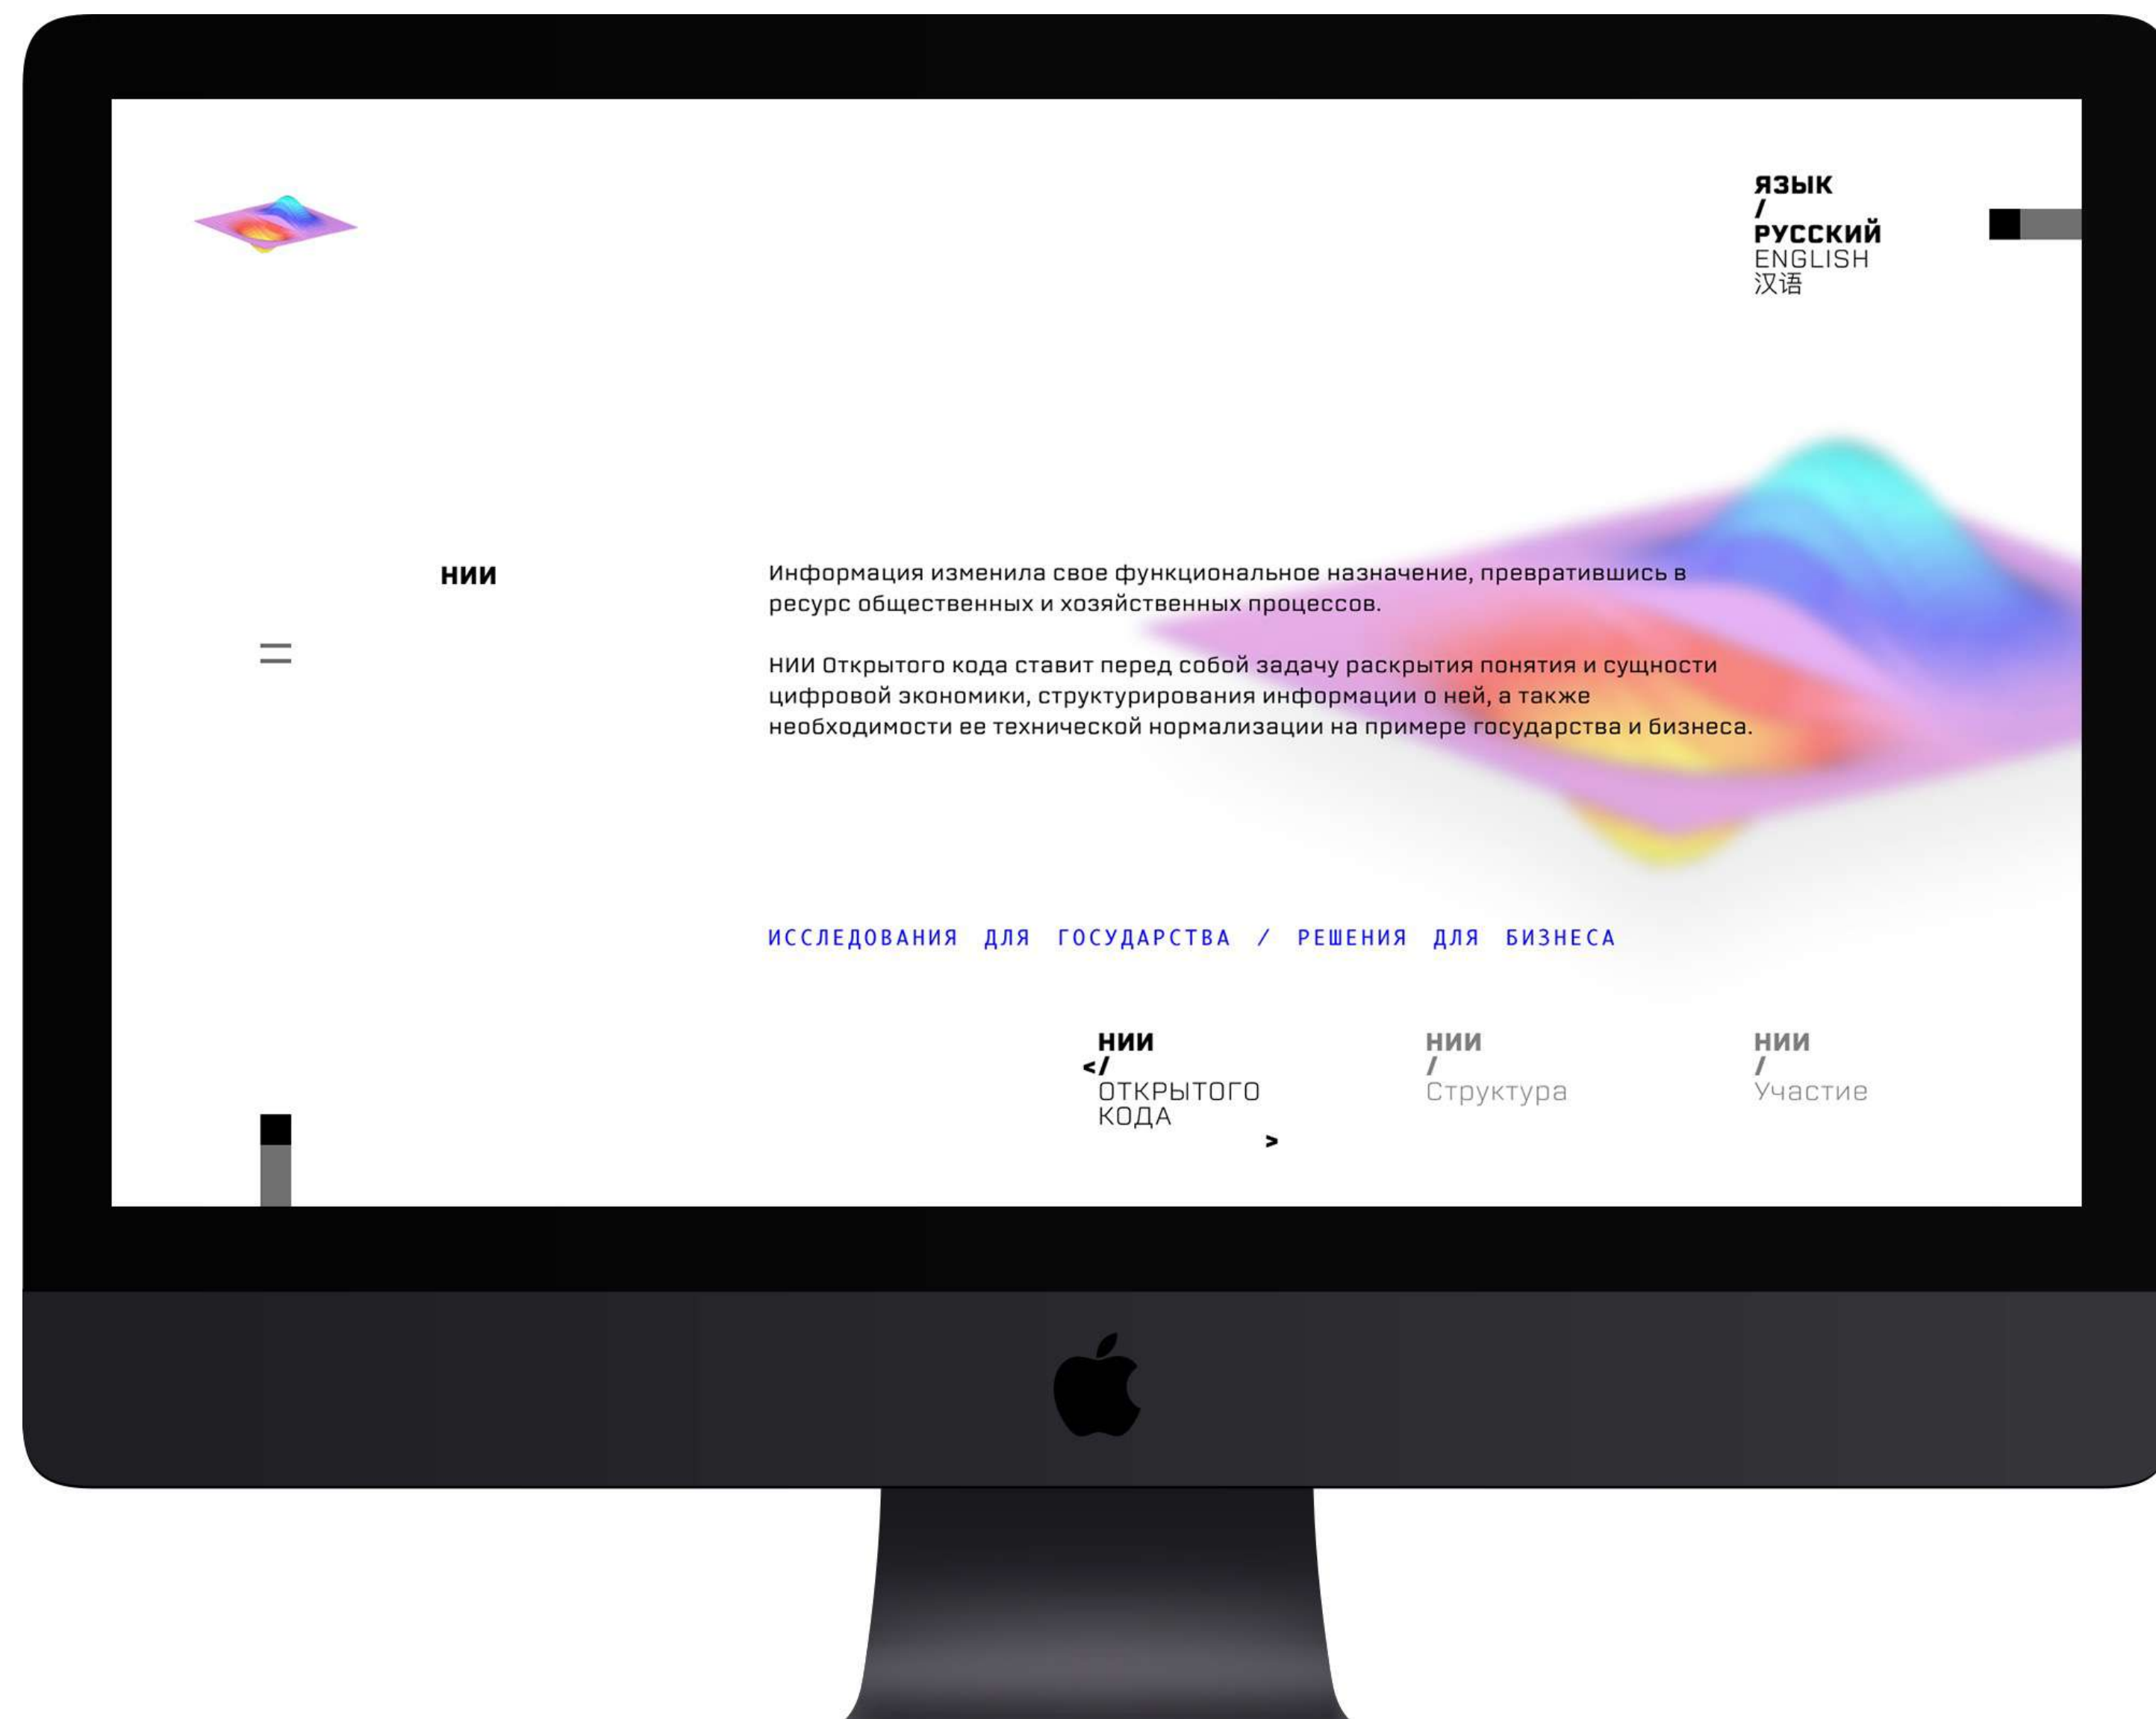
ЯЗЫК
/
РУССКИЙ
ENGLISH
汉语

НИИ

Информация изменила свое функциональное назначение, превратившись в ресурс общественных и хозяйственных процессов.

НИИ Открытого кода ставит перед собой задачу раскрытия понятия и сущности цифровой экономики, структурирования информации о ней, а также необходимости ее технической нормализации на примере государства и бизнеса.

ИССЛЕДОВАНИЯ ДЛЯ ГОСУДАРСТВА / РЕШЕНИЯ ДЛЯ БИЗНЕСА

НИИ
</
ОТКРЫТОГО
КОДА
>

НИИ
/
Структура

НИИ
/
Участие